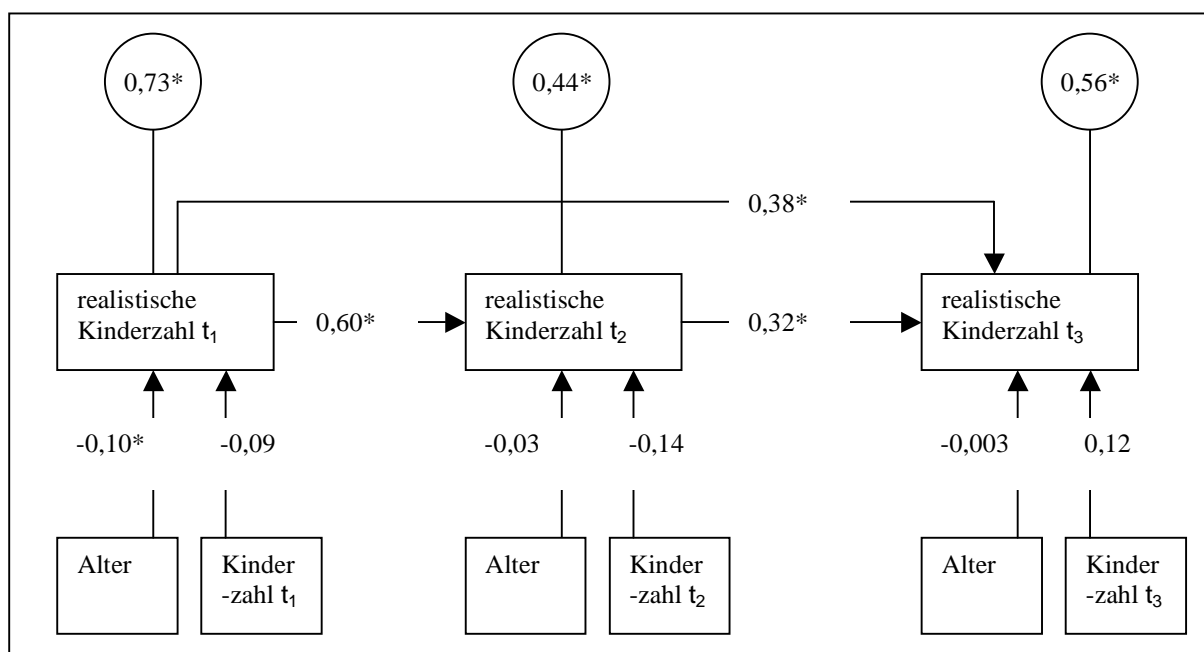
0,73*

0,44*

0,56*

0,38*

realistische Kinderzahl $t_1$

0,60*

realistische Kinderzahl $t_2$

0,32*

realistische Kinderzahl $t_3$

-0,10*

-0,09

-0,03

-0,14

-0,003

0,12

Alter

Kinder -zahl $t_1$

Alter

Kinder -zahl $t_2$

Alter

Kinder -zahl $t_3$